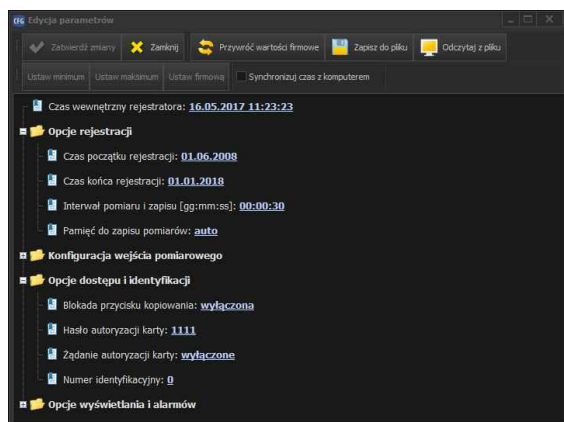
CFG Edycja parametrów

Zatwierdź zmiany
Zamknij
Przywróć wartości firmowe
Zapisz do pliku
Odczytaj z pliku

Ustaw minimum
Ustaw maksimum
Ustaw firmową
Synchronizuj czas z komputerem

Czas wewnętrzny rejestratora: 16.05.2017 11:23:23

Opcje rejestracji
Czas początku rejestracji: 01.06.2008
Czas końca rejestracji: 01.01.2018
Interwał pomiaru i zapisu [gg:mm:ss]: 00:00:30
Pamięć do zapisu pomiarów: auto

Konfiguracja wejścia pomiarowego

Opcje dostępu i identyfikacji
Blokada przycisku kopiowania: wyłączona
Hasło autoryzacji karty: 1111
Żądanie autoryzacji karty: wyłączone
Numer identyfikacyjny: 0

Opcje wyświetlania i alarmów